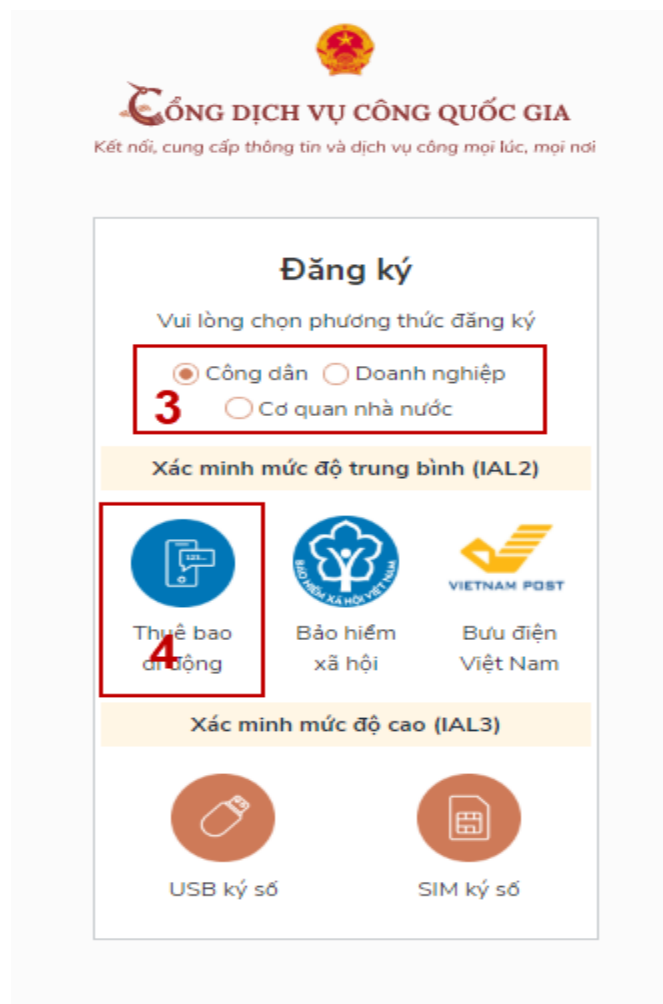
CỔNG DỊCH VỤ CÔNG QUỐC GIA

Kết nối, cung cấp thông tin và dịch vụ công mọi lúc, mọi nơi

Đăng ký

Vui lòng chọn phương thức đăng ký

Công dân Doanh nghiệp

3

Cơ quan nhà nước

Xác minh mức độ trung bình (IAL2)

Thuê bao di động

4

BẢO HIỂM XÃ HỘI VIỆT NAM

Bảo hiểm xã hội

VIETNAM POST

Bưu điện Việt Nam

Xác minh mức độ cao (IAL3)

USB ký số

SIM ký số